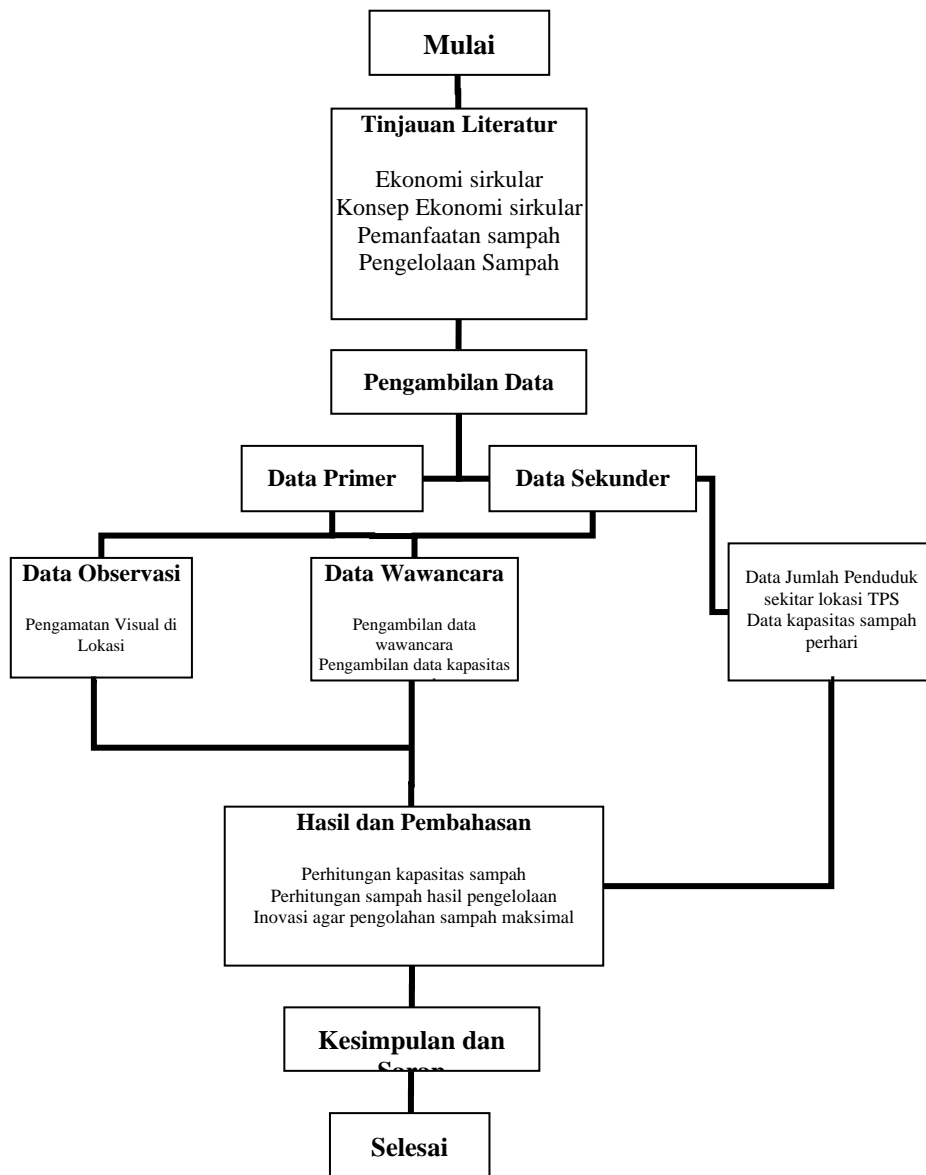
Mulai

Tinjauan Literatur

Ekonomi sirkular
Konsep Ekonomi sirkular
Pemanfaatan sampah
Pengelolaan Sampah

Pengambilan Data

Data Primer

Data Sekunder

Data Observasi

Pengamatan Visual di Lokasi

Data Wawancara

Pengambilan data wawancara
Pengambilan data kapasitas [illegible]

Data Jumlah Penduduk sekitar lokasi TPS
Data kapasitas sampah perhari

Hasil dan Pembahasan

Perhitungan kapasitas sampah
Perhitungan sampah hasil pengelolaan
Inovasi agar pengolahan sampah maksimal

Kesimpulan dan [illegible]

Selesai